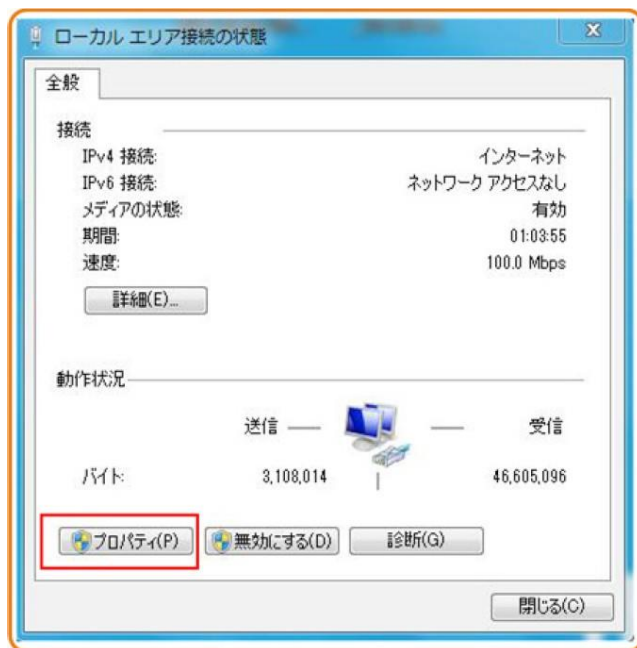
ローカル エリア接続の状態

全般

接続

| | |
|---|---|
| IPv4 接続: | インターネット |
| IPv6 接続: | ネットワーク アクセスなし |
| メディアの状態: | 有効 |
| 期間: | 01:03:55 |
| 速度: | 100.0 Mbps |

詳細(E)...

動作状況

| | 送信 | 受信 |
|---|---|---|
| バイト: | 3,108,014 | 46,605,096 |

プロパティ(P)
無効にする(D)
診断(G)

閉じる(C)